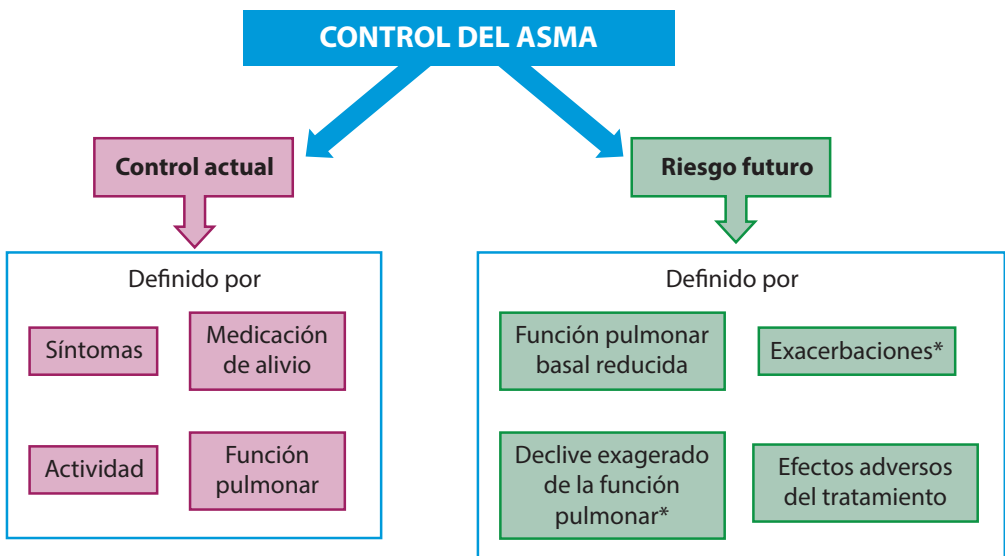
CONTROL DEL ASMA

Control actual

Definido por

Síntomas

Medicación de alivio

Actividad

Función pulmonar

Riesgo futuro

Definido por

Función pulmonar basal reducida

Exacerbaciones*

Declive exagerado de la función pulmonar*

Efectos adversos del tratamiento